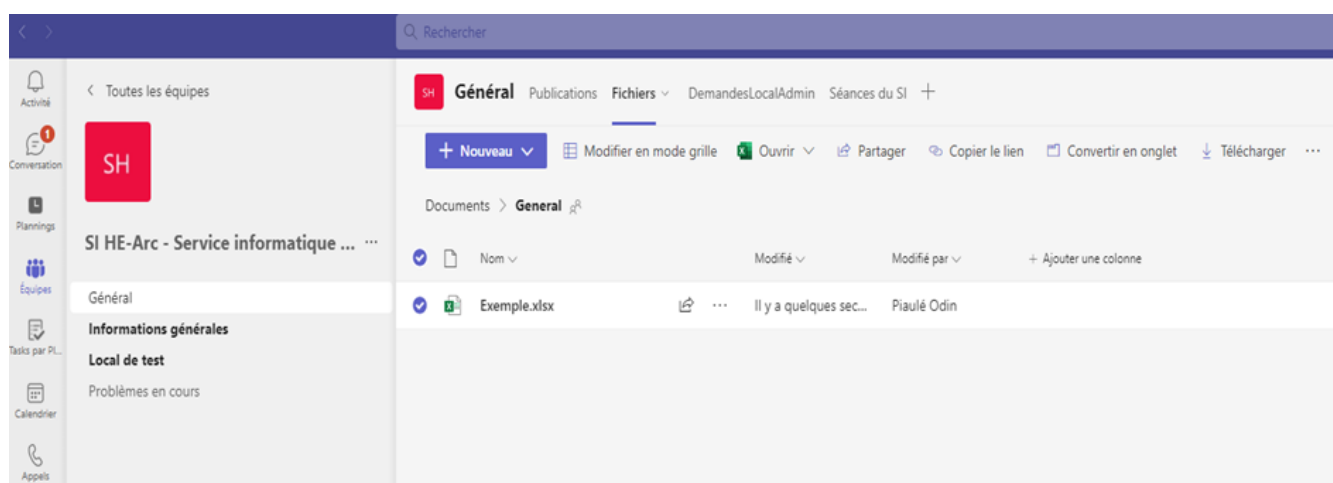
Rechercher

Activité
1
Conversation
Plannings
Équipes
Tasks par Pl...
Calendrier
Appels

Toutes les équipes

SH

SI HE-Arc - Service informatique ... ···

Général
Informations générales
Local de test
Problèmes en cours

SH Général Publications Fichiers DemandesLocalAdmin Séances du SI +

+ Nouveau Modifier en mode grille Ouvrir Partager Copier le lien Convertir en onglet Télécharger ···

Documents > General

| Nom | | Modifié | Modifié par | + Ajouter une colonne |
|---|---|---|---|---|
| Exemple.xlsx | ··· | Il y a quelques sec... | Piaulé Odin | |